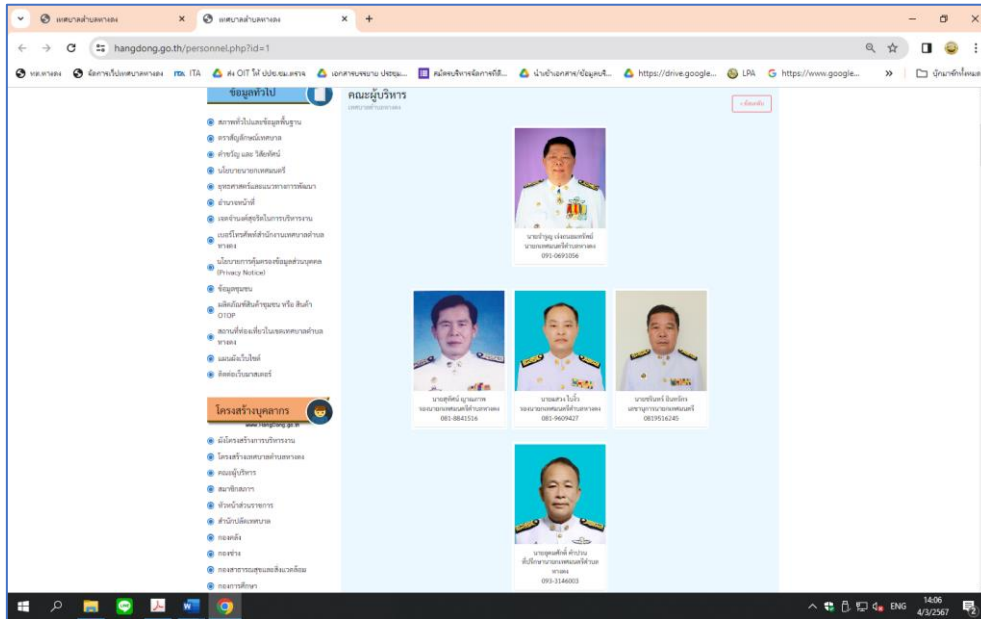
เทศบาลตำบลหางดง × เทศบาลตำบลหางดง × +

hangdong.go.th/personnel.php?id=1

ทต.หางดง | จัดการเว็บเทศบาลหางดง | ITA | ส่ง OIT ให้ ปปช. | เอกสารนโยบาย ปปช. | สมัครบริหารจัดการที่ดี... | นำเข้าเอกสาร/ข้อมูลบริ... | https://drive.google... | LPA | https://www.google... | » | บุ๊กมาร์กทั้งหมด

ข้อมูลทั่วไป

สภาพทั่วไปและข้อมูลพื้นฐาน
ตราสัญลักษณ์เทศบาล
คำขวัญ และ วิสัยทัศน์
นโยบายนายกเทศมนตรี
ยุทธศาสตร์และแนวทางการพัฒนา
อำนาจหน้าที่
เจตจำนงค์สุจริตในการบริหารงาน
เบอร์โทรศัพท์สำนักงานเทศบาลตำบลหางดง
นโยบายการคุ้มครองข้อมูลส่วนบุคคล (Privacy Notice)
ข้อมูลชุมชน
ผลิตภัณฑ์สินค้าชุมชน หรือ สินค้า OTOP
สถานที่ท่องเที่ยวในเขตเทศบาลตำบลหางดง
แผนผังเว็บไซต์
ติดต่อเว็บมาสเตอร์

โครงสร้างบุคลากร
www.hangdong.go.th

ผังโครงสร้างการบริหารงาน
โครงสร้างเทศบาลตำบลหางดง
คณะผู้บริหาร
สมาชิกสภาฯ
หัวหน้าส่วนราชการ
สำนักปลัดเทศบาล
กองคลัง
กองช่าง
กองสาธารณสุขและสิ่งแวดล้อม
กองการศึกษา

คณะผู้บริหาร
เทศบาลตำบลหางดง

ย้อนกลับ

นายจำนูญ เร่งถนอมทรัพย์
นายกเทศมนตรีตำบลหางดง
091-0691056

นายสุรพันธ์ ญาณภาพ
รองนายกเทศมนตรีตำบลหางดง
081-8841516

นายแสวง ใบจิ๋ว
รองนายกเทศมนตรีตำบลหางดง
081-9609427

นายชรินทร์ อินทร์รัตน
เลขานุการนายกเทศมนตรี
0819516245

นายอุดมศักดิ์ คำป่วน
ที่ปรึกษานายกเทศมนตรีตำบลหางดง
093-3146003

ENG 14:06 4/3/2567